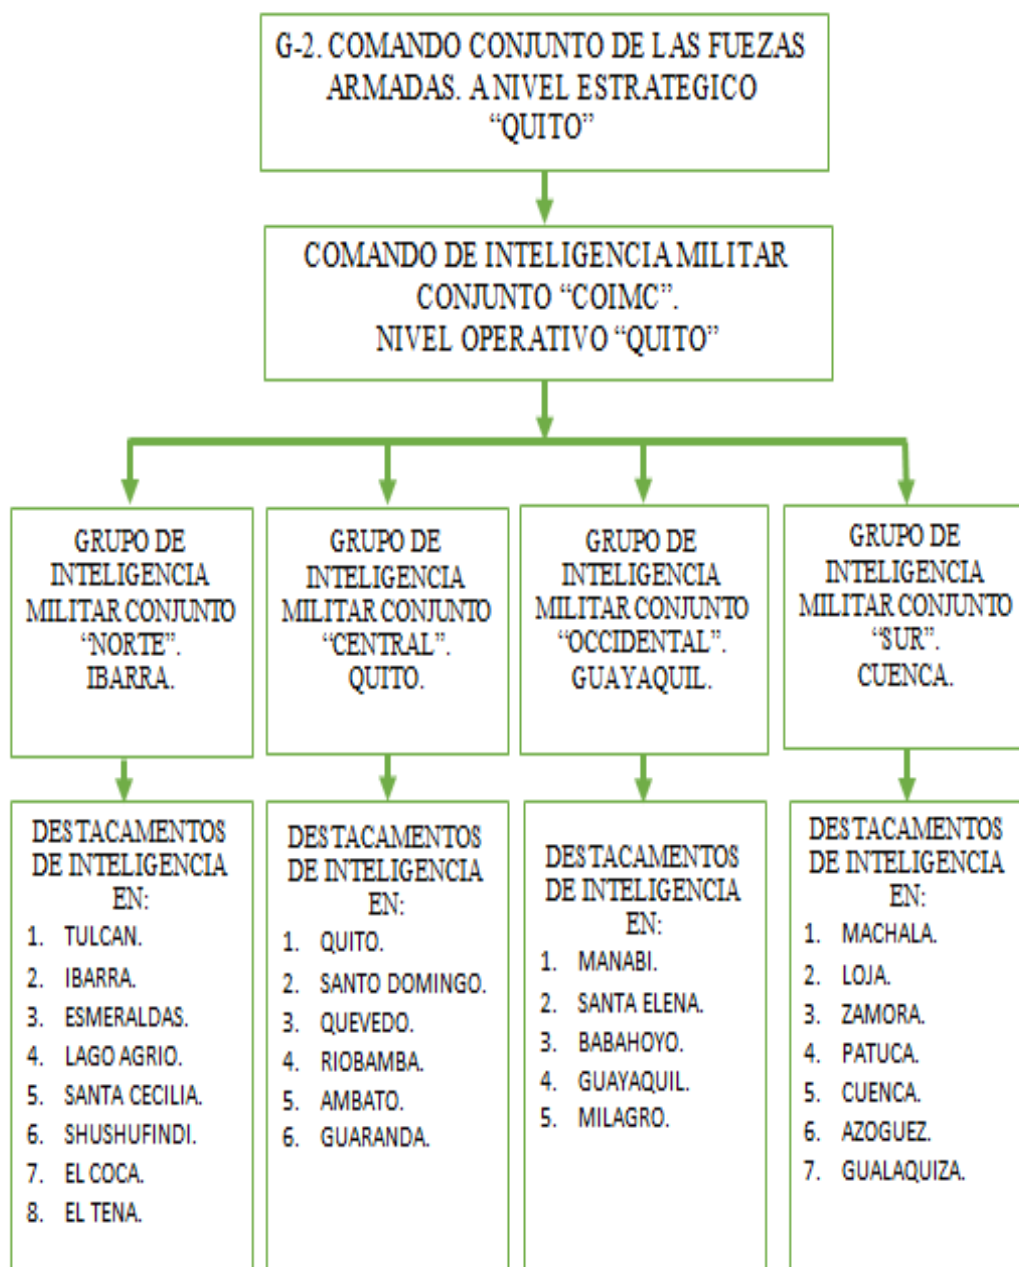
G-2. COMANDO CONJUNTO DE LAS FUEZAS ARMADAS. A NIVEL ESTRATEGICO "QUITO"

COMANDO DE INTELIGENCIA MILITAR CONJUNTO "COIMC". NIVEL OPERATIVO "QUITO"

GRUPO DE INTELIGENCIA MILITAR CONJUNTO "NORTE". IBARRA.

GRUPO DE INTELIGENCIA MILITAR CONJUNTO "CENTRAL". QUITO.

GRUPO DE INTELIGENCIA MILITAR CONJUNTO "OCCIDENTAL". GUAYAQUIL.

GRUPO DE INTELIGENCIA MILITAR CONJUNTO "SUR". CUENCA.

DESTACAMENTOS DE INTELIGENCIA EN:
1. TULCAN.
2. IBARRA.
3. ESMERALDAS.
4. LAGO AGRIO.
5. SANTA CECILIA.
6. SHUSHUFINDI.
7. EL COCA.
8. EL TENA.

DESTACAMENTOS DE INTELIGENCIA EN:
1. QUITO.
2. SANTO DOMINGO.
3. QUEVEDO.
4. RIOBAMBA.
5. AMBATO.
6. GUARANDA.

DESTACAMENTOS DE INTELIGENCIA EN:
1. MANABI.
2. SANTA ELENA.
3. BABAHOYO.
4. GUAYAQUIL.
5. MILAGRO.

DESTACAMENTOS DE INTELIGENCIA EN:
1. MACHALA.
2. LOJA.
3. ZAMORA.
4. PATUCA.
5. CUENCA.
6. AZOGUEZ.
7. GUALAQUIZA.